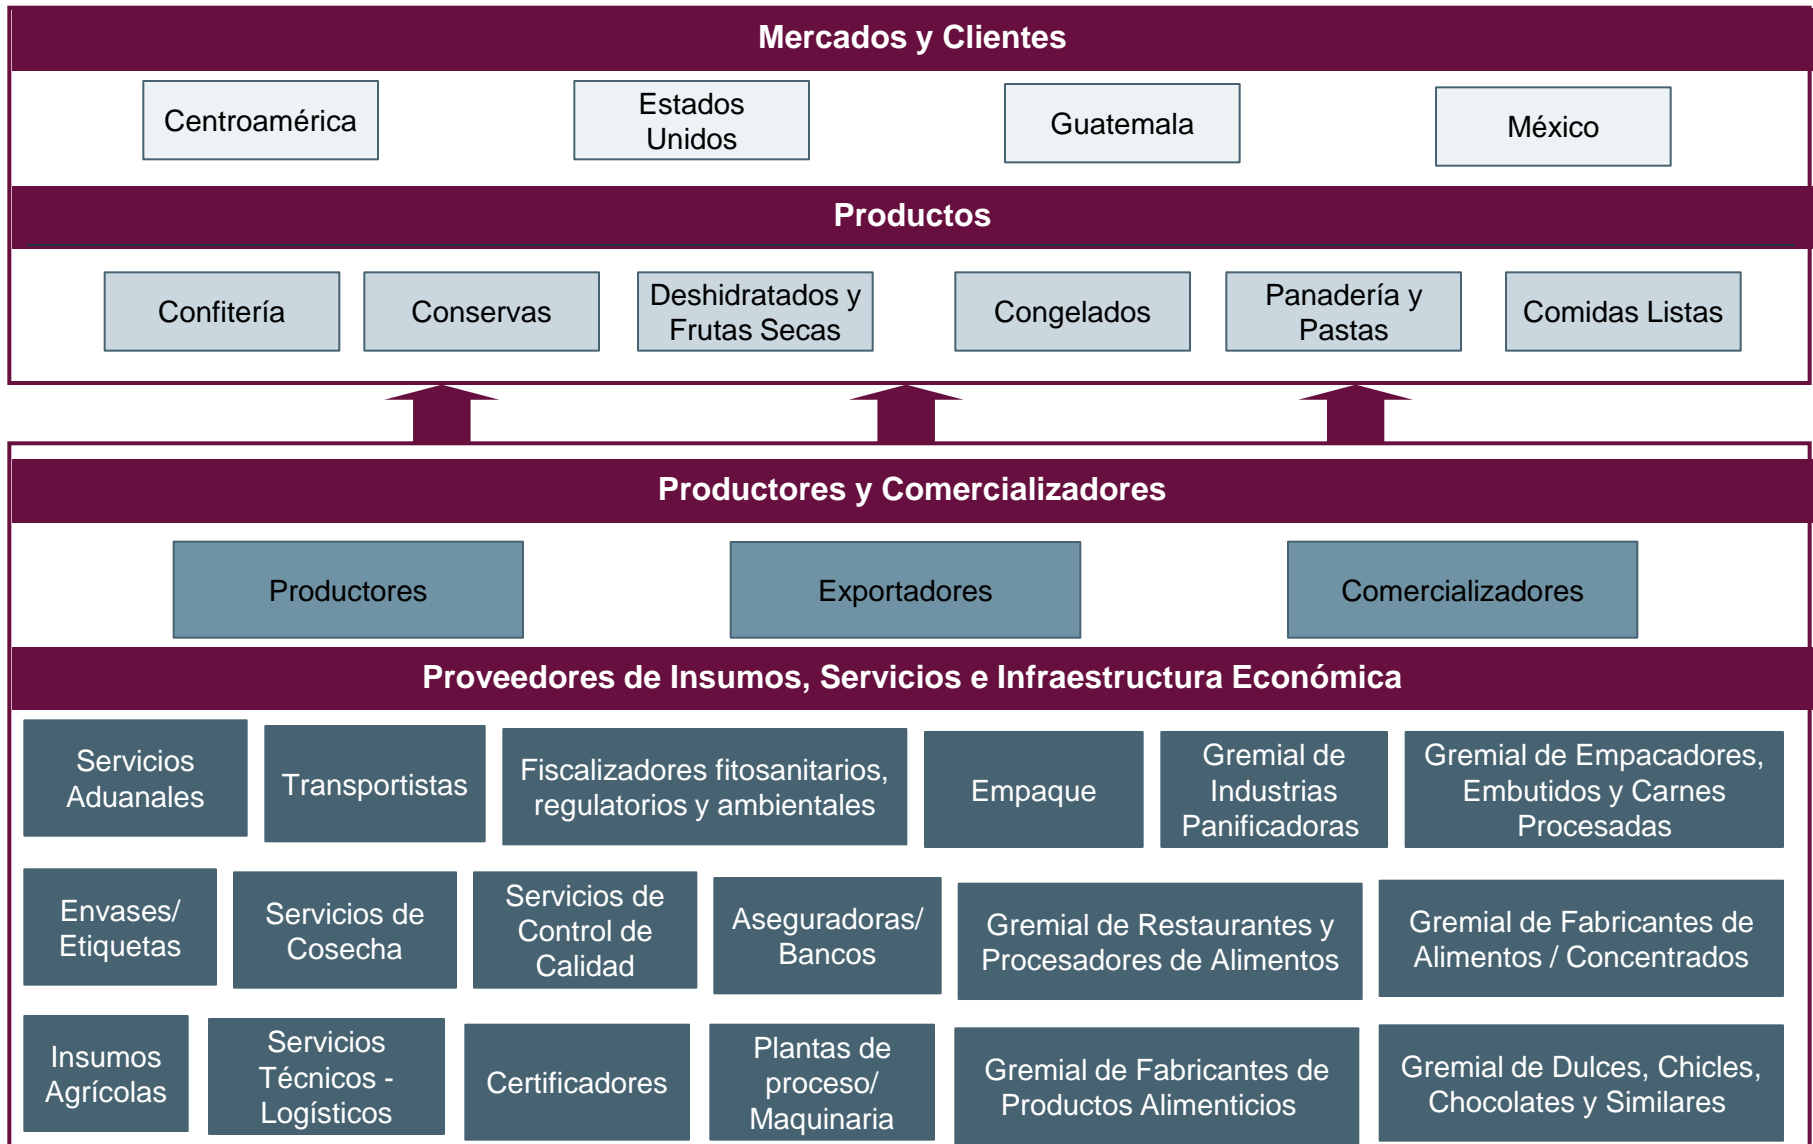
Mercados y Clientes

Centroamérica

Estados Unidos

Guatemala

México

Productos

Confitería

Conservas

Deshidratados y Frutas Secas

Congelados

Panadería y Pastas

Comidas Listas

Productores y Comercializadores

Productores

Exportadores

Comercializadores

Proveedores de Insumos, Servicios e Infraestructura Económica

Servicios Aduanales

Transportistas

Fiscalizadores fitosanitarios, regulatorios y ambientales

Empaque

Gremial de Industrias Panificadoras

Gremial de Empacadores, Embutidos y Carnes Procesadas

Envases/ Etiquetas

Servicios de Cosecha

Servicios de Control de Calidad

Aseguradoras/ Bancos

Gremial de Restaurantes y Procesadores de Alimentos

Gremial de Fabricantes de Alimentos / Concentrados

Insumos Agrícolas

Servicios Técnicos - Logísticos

Certificadores

Plantas de proceso/ Maquinaria

Gremial de Fabricantes de Productos Alimenticios

Gremial de Dulces, Chicles, Chocolates y Similares